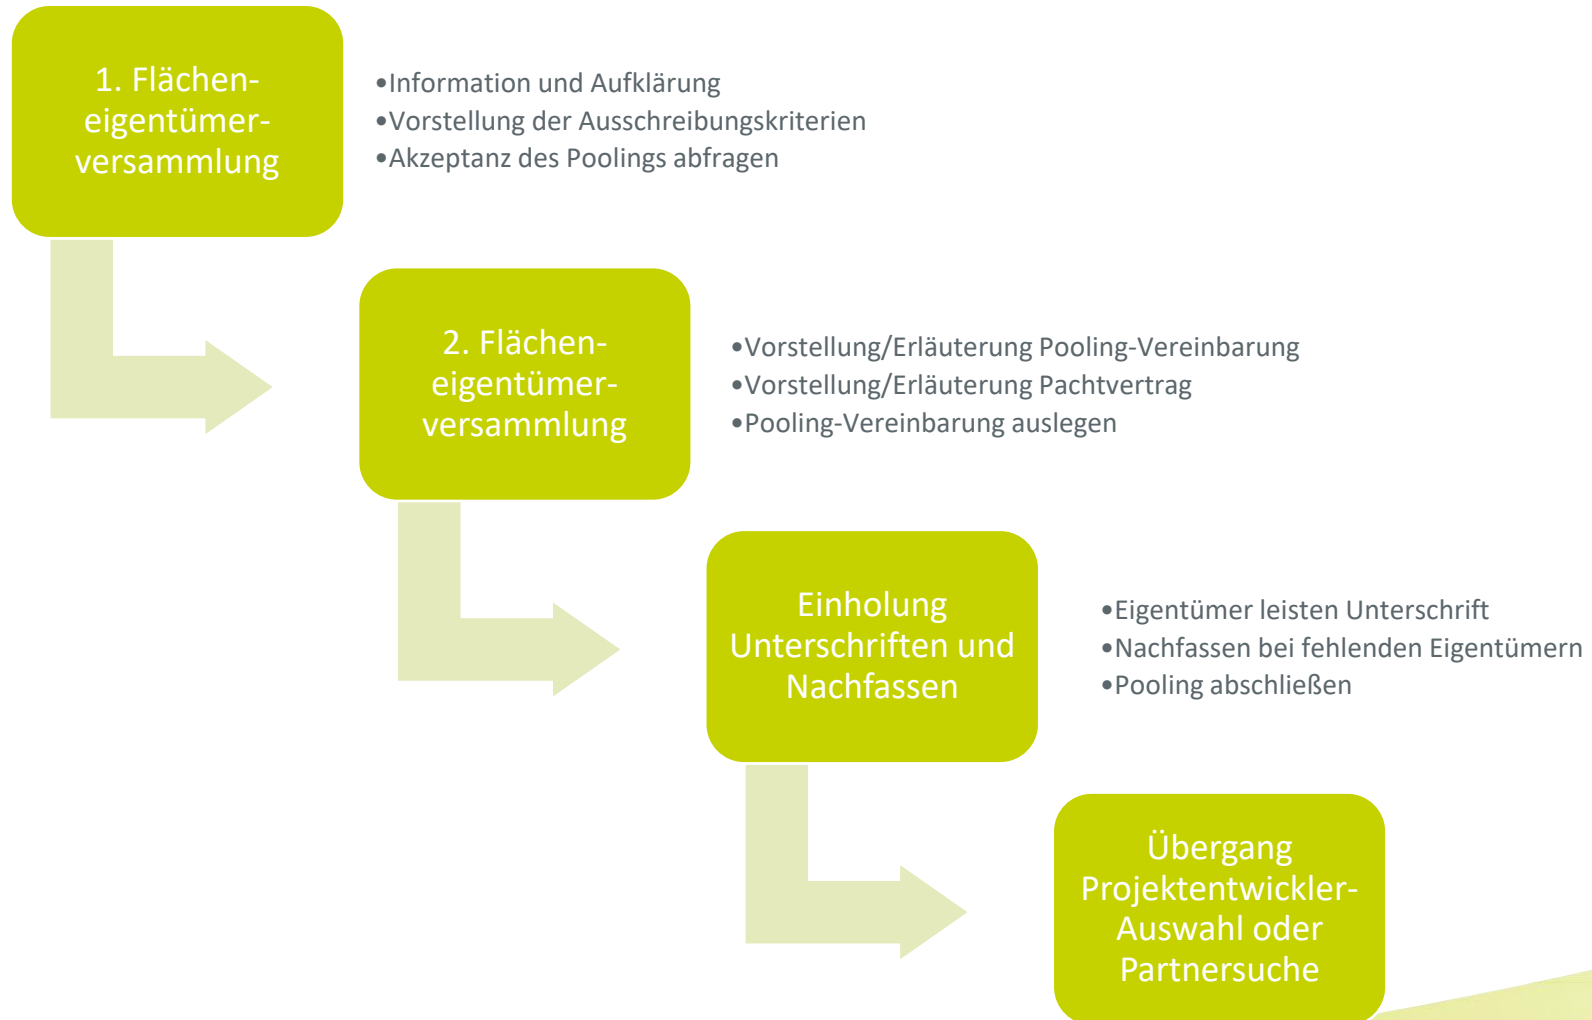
1. Flächeneigentümerversammlung

•Information und Aufklärung
•Vorstellung der Ausschreibungskriterien
•Akzeptanz des Poolings abfragen

2. Flächeneigentümerversammlung

•Vorstellung/Erläuterung Pooling-Vereinbarung
•Vorstellung/Erläuterung Pachtvertrag
•Pooling-Vereinbarung auslegen

Einholung Unterschriften und Nachfassen

•Eigentümer leisten Unterschrift
•Nachfassen bei fehlenden Eigentümern
•Pooling abschließen

Übergang Projektentwickler-Auswahl oder Partnersuche